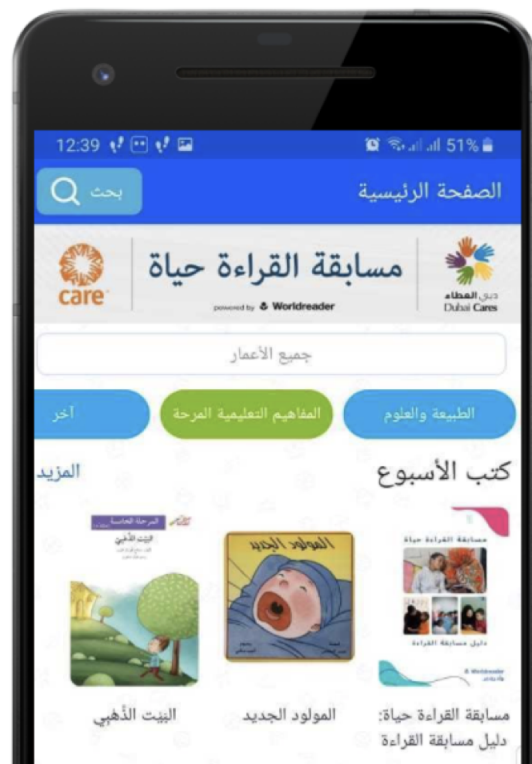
12:39 51%

الصفحة الرئيسية

بحث

دبي العطاء Dubai Cares

مسابقة القراءة حياة

powered by Worldreader

care

جميع الأعمار

الطبيعة والعلوم

المفاهيم التعليمية المرحة

آخر

كتب الأسبوع

المزيد

مسابقة القراءة حياة

دليل مسابقة القراءة

المولود الجديد

المرحلة الخامسة

البيت الذهبي

مسابقة القراءة حياة: دليل مسابقة القراءة

المولود الجديد

البيت الذهبي